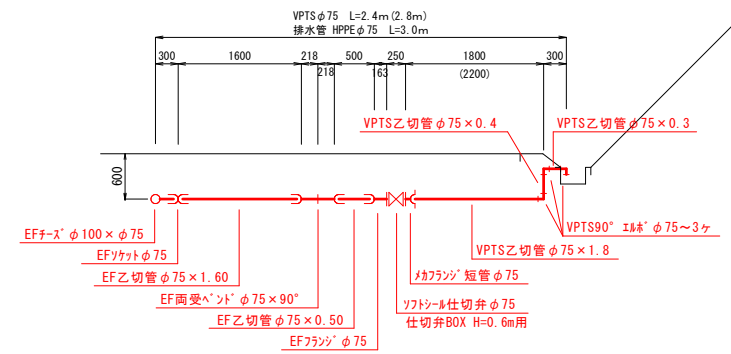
VPTS$\phi$75 L=2.4m(2.8m)
排水管 HPPE$\phi$75 L=3.0m

300 1600 218 218 500 163 250 1800 (2200) 300

600

VPTS乙切管$\phi$75×0.4
VPTS乙切管$\phi$75×0.3
VPTS90° ｴﾙﾎﾞ$\phi$75～3ｹ
VPTS乙切管$\phi$75×1.8

EFﾁｰｽﾞ$\phi$100×$\phi$75
EFｿｹｯﾄ$\phi$75
EF乙切管$\phi$75×1.60
EF両受ﾍﾞﾝﾄﾞ$\phi$75×90°
EF乙切管$\phi$75×0.50
EFﾌﾗﾝｼﾞ$\phi$75
ﾒｶﾌﾗﾝｼﾞ短管$\phi$75
ｿﾌﾄｼｰﾙ仕切弁$\phi$75
仕切弁BOX H=0.6m用